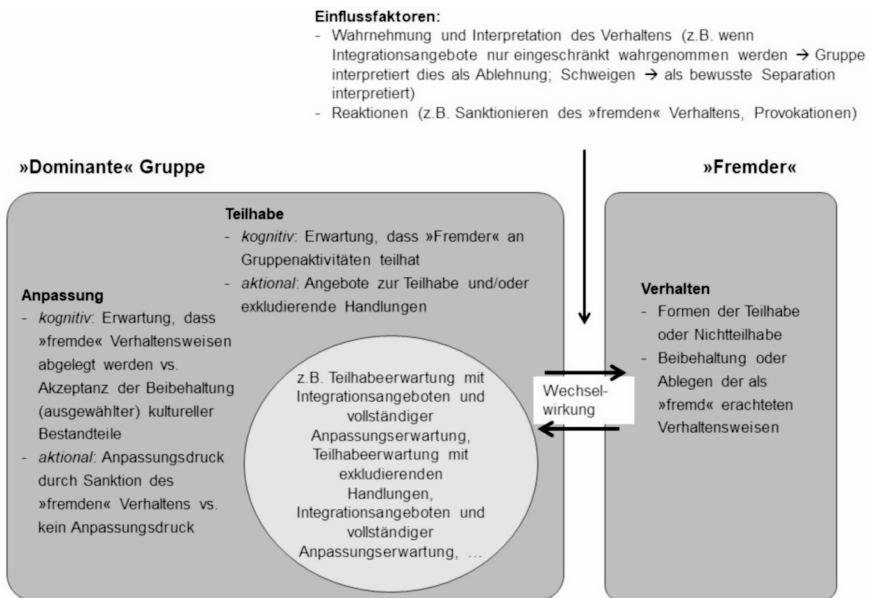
**Einflussfaktoren:**
- Wahrnehmung und Interpretation des Verhaltens (z.B. wenn Integrationsangebote nur eingeschränkt wahrgenommen werden → Gruppe interpretiert dies als Ablehnung; Schweigen → als bewusste Separation interpretiert)
- Reaktionen (z.B. Sanktionieren des »fremden« Verhaltens, Provokationen)

**»Dominante« Gruppe**

**»Fremder«**

**Teilhabe**
- *kognitiv*: Erwartung, dass »Fremder« an Gruppenaktivitäten teilhat
- *aktional*: Angebote zur Teilhabe und/oder exkludierende Handlungen

**Anpassung**
- *kognitiv*: Erwartung, dass »fremde« Verhaltensweisen abgelegt werden vs. Akzeptanz der Beibehaltung (ausgewählter) kultureller Bestandteile
- *aktional*: Anpassungsdruck durch Sanktion des »fremden« Verhaltens vs. kein Anpassungsdruck

z.B. Teilhabeerwartung mit Integrationsangeboten und vollständiger Anpassungserwartung, Teilhabeerwartung mit exkludierenden Handlungen, Integrationsangeboten und vollständiger Anpassungserwartung, ...

Wechselwirkung

**Verhalten**
- Formen der Teilhabe oder Nichtteilhabe
- Beibehaltung oder Ablegen der als »fremd« erachteten Verhaltensweisen